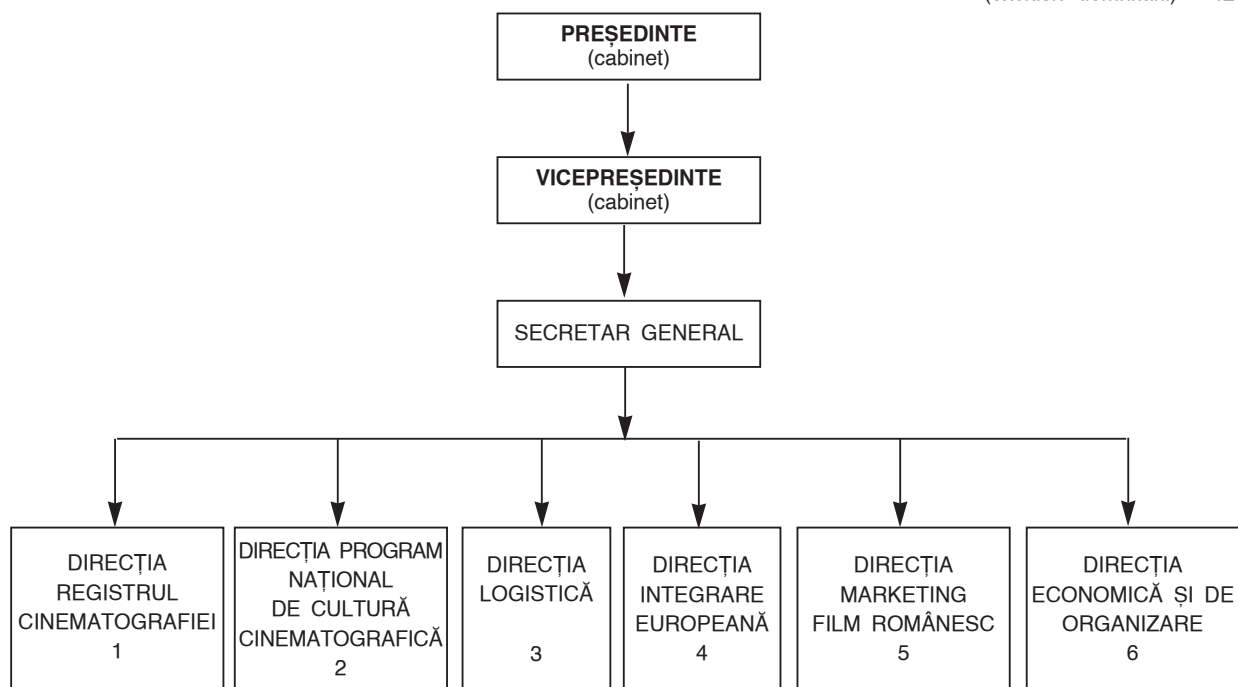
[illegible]

PREȘEDINTE
(cabinet)

VICEPREȘEDINTE
(cabinet)

SECRETAR GENERAL

DIRECȚIA REGISTRUL CINEMATOGRAFIEI
1

DIRECȚIA PROGRAM NAȚIONAL DE CULTURĂ CINEMATOGRAFICĂ
2

DIRECȚIA LOGISTICĂ
3

DIRECȚIA INTEGRARE EUROPEANĂ
4

DIRECȚIA MARKETING FILM ROMÂNESC
5

DIRECȚIA ECONOMICĂ ȘI DE ORGANIZARE
6